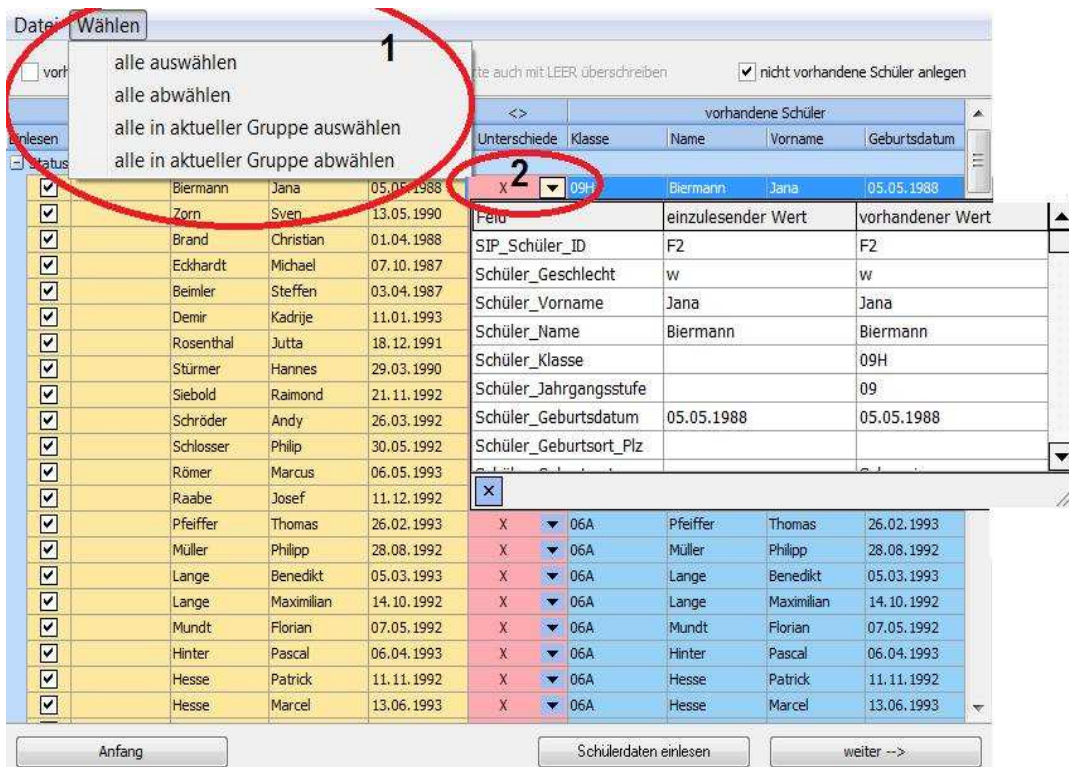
Datei Wählen

alle auswählen
alle abwählen
alle in aktueller Gruppe auswählen
alle in aktueller Gruppe abwählen

1

vorh

tte auch mit LEER überschreiben

nicht vorhandene Schüler anlegen

Einlesen
Status

| <> | vorhandene Schüler | | | |
|---|---|---|---|---|
| Unterschiede | Klasse | Name | Vorname | Geburtsdatum |

2

| | | Biermann | Jana | 05.05.1988 | X | 09H | Biermann | Jana | 05.05.1988 |
|---|---|---|---|---|---|---|---|---|---|
| ☑ | | Zorn | Sven | 13.05.1990 | | | | | |
| ☑ | | Brand | Christian | 01.04.1988 | | | | | |
| ☑ | | Eckhardt | Michael | 07.10.1987 | | | | | |
| ☑ | | Beimler | Steffen | 03.04.1987 | | | | | |
| ☑ | | Demir | Kadrije | 11.01.1993 | | | | | |
| ☑ | | Rosenthal | Jutta | 18.12.1991 | | | | | |
| ☑ | | Stürmer | Hannes | 29.03.1990 | | | | | |
| ☑ | | Siebold | Raimond | 21.11.1992 | | | | | |
| ☑ | | Schröder | Andy | 26.03.1992 | | | | | |
| ☑ | | Schlosser | Philip | 30.05.1992 | | | | | |
| ☑ | | Römer | Marcus | 06.05.1993 | | | | | |
| ☑ | | Raabe | Josef | 11.12.1992 | | | | | |
| ☑ | | Pfeiffer | Thomas | 26.02.1993 | X | 06A | Pfeiffer | Thomas | 26.02.1993 |
| ☑ | | Müller | Philipp | 28.08.1992 | X | 06A | Müller | Philipp | 28.08.1992 |
| ☑ | | Lange | Benedikt | 05.03.1993 | X | 06A | Lange | Benedikt | 05.03.1993 |
| ☑ | | Lange | Maximilian | 14.10.1992 | X | 06A | Lange | Maximilian | 14.10.1992 |
| ☑ | | Mundt | Florian | 07.05.1992 | X | 06A | Mundt | Florian | 07.05.1992 |
| ☑ | | Hinter | Pascal | 06.04.1993 | X | 06A | Hinter | Pascal | 06.04.1993 |
| ☑ | | Hesse | Patrick | 11.11.1992 | X | 06A | Hesse | Patrick | 11.11.1992 |
| ☑ | | Hesse | Marcel | 13.06.1993 | X | 06A | Hesse | Marcel | 13.06.1993 |

| Feld | einzulesender Wert | vorhandener Wert |
|---|---|---|
| SIP_Schüler_ID | F2 | F2 |
| Schüler_Geschlecht | w | w |
| Schüler_Vorname | Jana | Jana |
| Schüler_Name | Biermann | Biermann |
| Schüler_Klasse | | 09H |
| Schüler_Jahrgangsstufe | | 09 |
| Schüler_Geburtsdatum | 05.05.1988 | 05.05.1988 |
| Schüler_Geburtsort_Plz | | |

×

Anfang

Schülerdaten einlesen

weiter -->